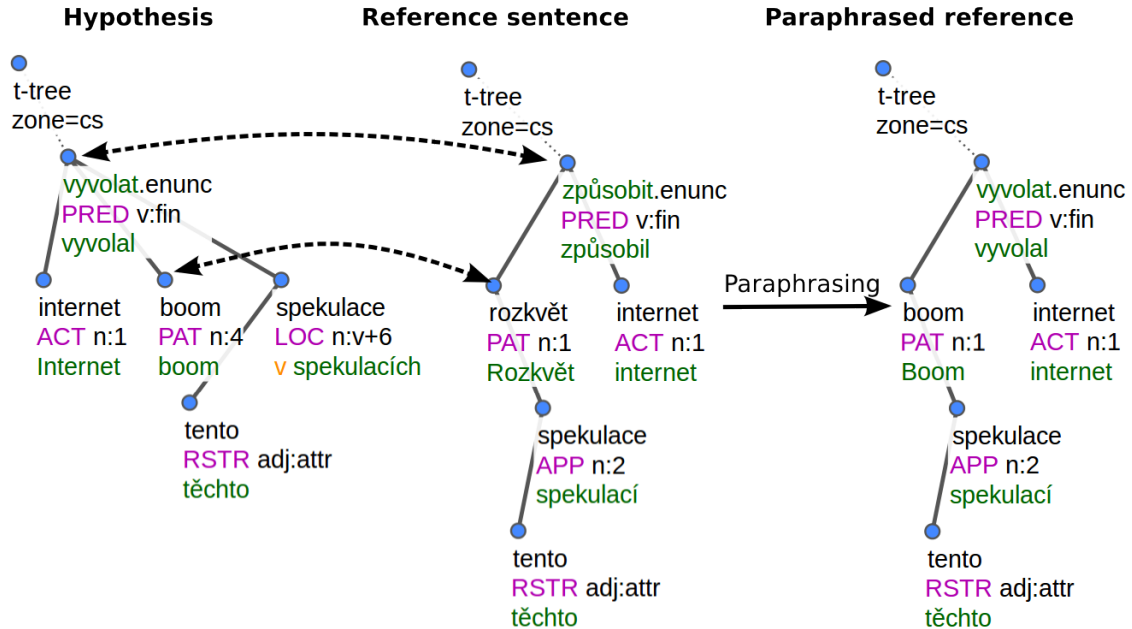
Hypothesis

t-tree
zone=cs

vyvolat.enunc
PRED v:fin
vyvolal

internet
ACT n:1
Internet

boom
PAT n:4
boom

spekulace
LOC n:v+6
v spekulacích

tento
RSTR adj:attr
těchto

Reference sentence

t-tree
zone=cs

způsobit.enunc
PRED v:fin
způsobil

rozkvět
PAT n:1
Rozkvět

internet
ACT n:1
internet

spekulace
APP n:2
spekulací

tento
RSTR adj:attr
těchto

Paraphrasing

Paraphrased reference

t-tree
zone=cs

vyvolat.enunc
PRED v:fin
vyvolal

boom
PAT n:1
Boom

internet
ACT n:1
internet

spekulace
APP n:2
spekulací

tento
RSTR adj:attr
těchto